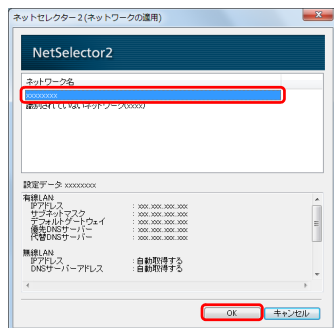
ネットセレクター2(ネットワークの適用)

NetSelector2

ネットワーク名
xxxxxxxx
識別されていないネットワーク(xxxx)

設定データ: xxxxxxxx

有線LAN
IPアドレス : xxx.xxx.xxx.xxx
サブネットマスク : xxx.xxx.xxx.xxx
デフォルトゲートウェイ : xxx.xxx.xxx.xxx
優先DNSサーバー : xxx.xxx.xxx.xxx
代替DNSサーバー : xxx.xxx.xxx.xxx

無線LAN
IPアドレス : 自動取得する
DNSサーバーアドレス : 自動取得する

OK キャンセル